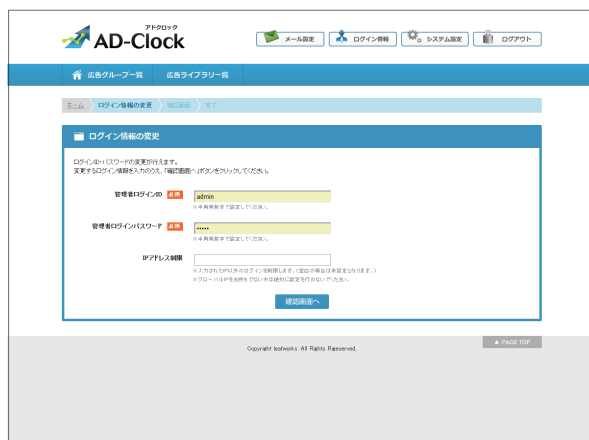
アドクロック
AD-Clock

メール設定
ログイン情報
システム設定
ログアウト

広告グループ一覧
広告ライブラリー一覧

ホーム
ログイン情報の変更
確認画面
完了

ログイン情報の変更

ログインID・パスワードの変更が行えます。
変更するログイン情報を入力のうえ、「確認画面へ」ボタンをクリックしてください。

管理者ログインID 必須
admin
※半角英数字で設定してください。

管理者ログインパスワード 必須
•••••
※半角英数字で設定してください。

IPアドレス制限
※入力されたIP以外のログインを制限します。(空白の場合は未設定となります。)
※グローバルIPを利用でない方は絶対に設定を行わないでください。

確認画面へ

▲ PAGE TOP

Copyright leafworks. All Rights Rgeserved.